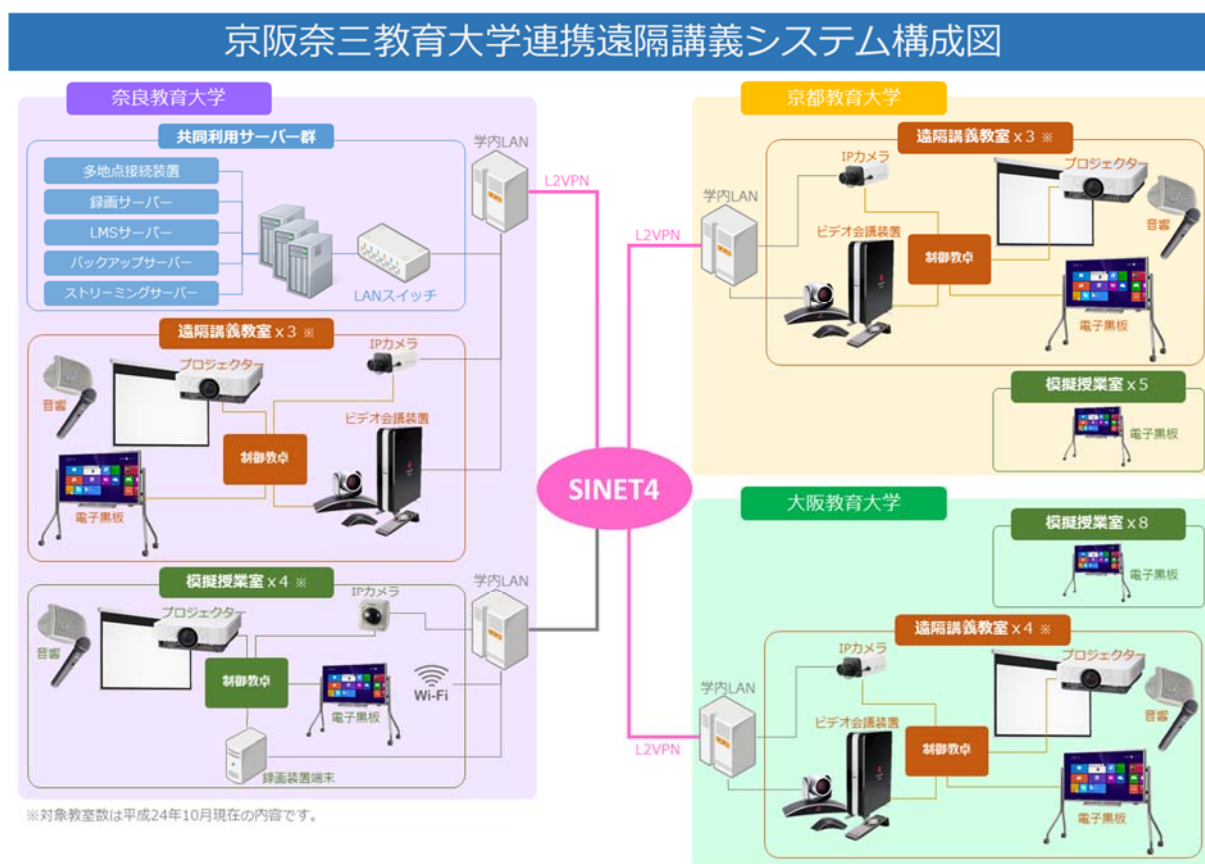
京阪奈三教育大学連携遠隔講義システム構成図

奈良教育大学

共同利用サーバー群

多地点接続装置
録画サーバー
LMSサーバー
バックアップサーバー
ストリーミングサーバー

LANスイッチ

学内LAN

L2VPN

遠隔講義教室 x 3 ※

プロジェクター
IPカメラ
音響
ビデオ会議装置
制御教卓
電子黒板

模擬授業室 x 4 ※

IPカメラ
プロジェクター
音響
制御教卓
電子黒板
Wi-Fi
録画装置端末

学内LAN

※対象教室数は平成24年10月現在の内容です。

SINET4

京都教育大学

遠隔講義教室 x 3 ※

IPカメラ
プロジェクター
学内LAN
L2VPN
音響
ビデオ会議装置
制御教卓
電子黒板

模擬授業室 x 5

電子黒板

大阪教育大学

模擬授業室 x 8

電子黒板

遠隔講義教室 x 4 ※

IPカメラ
プロジェクター
学内LAN
音響
ビデオ会議装置
制御教卓
L2VPN
電子黒板